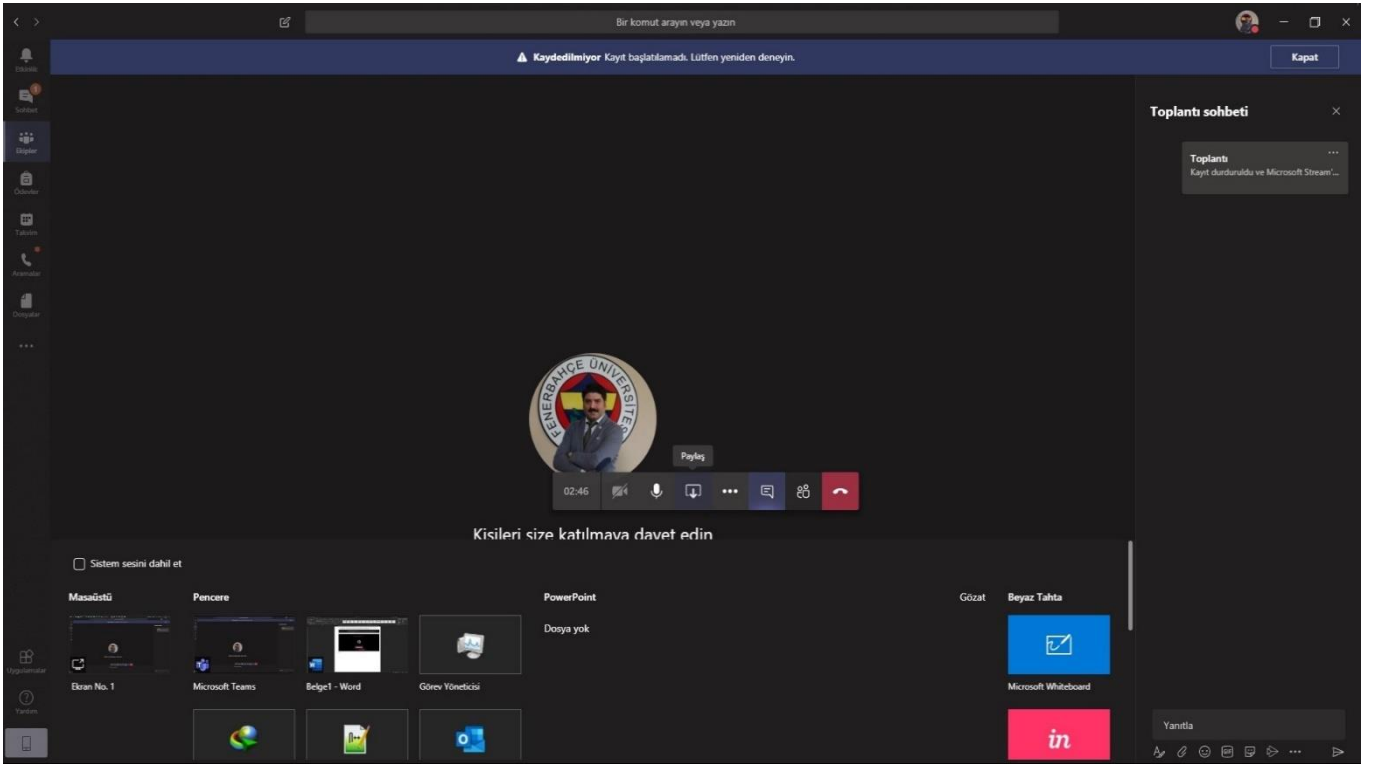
Bir komut arayın veya yazın

Etkinlik
Sohbet
Ekipler
Ödevler
Takvim
Aramalar
Dosyalar
...
Uygulamalar
Yardım

Kaydedilmiyor Kayıt başlatılamadı. Lütfen yeniden deneyin.
Kapat

Toplantı sohbeti

Toplantı
Kayıt durduruldu ve Microsoft Stream'...

FENERBAHÇE ÜNİVERSİTESİ

Paylaş

02:46

Kişileri size katılmaya davet edin

Sistem sesini dahil et

Masaüstü
Ekran No. 1

Pencere
Microsoft Teams
Belge1 - Word
Görev Yöneticisi

PowerPoint
Dosya yok

Gözat

Beyaz Tahta
Microsoft Whiteboard

in

Yanıtla